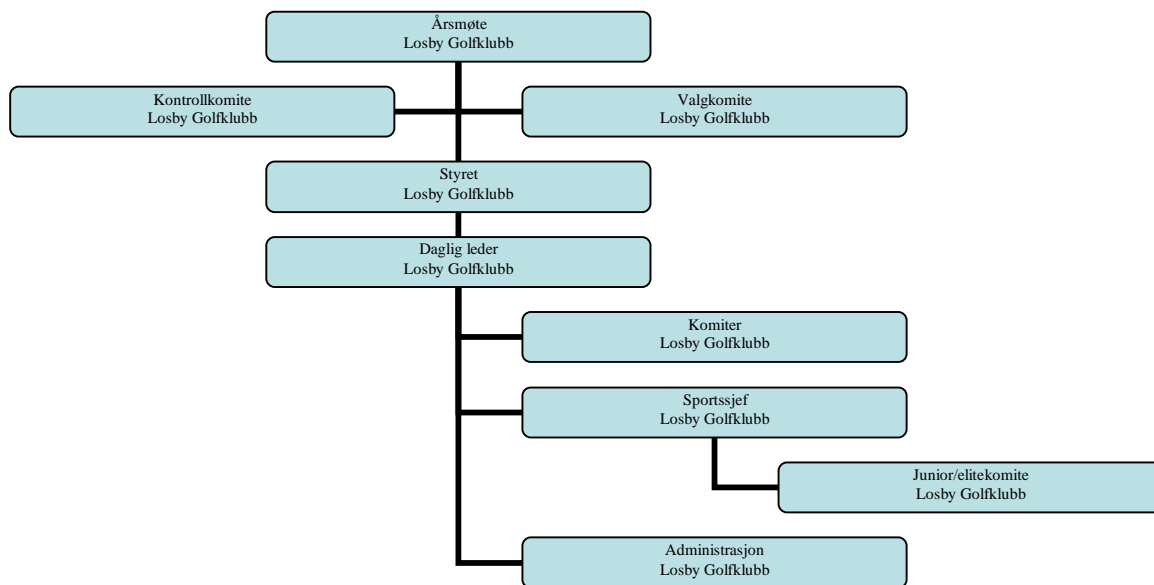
Årsmøte
Losby Golfklubb

Kontrollkomite
Losby Golfklubb

Valgkomite
Losby Golfklubb

Styret
Losby Golfklubb

Daglig leder
Losby Golfklubb

Komiter
Losby Golfklubb

Sportssjef
Losby Golfklubb

Junior/elitekomite
Losby Golfklubb

Administrasjon
Losby Golfklubb